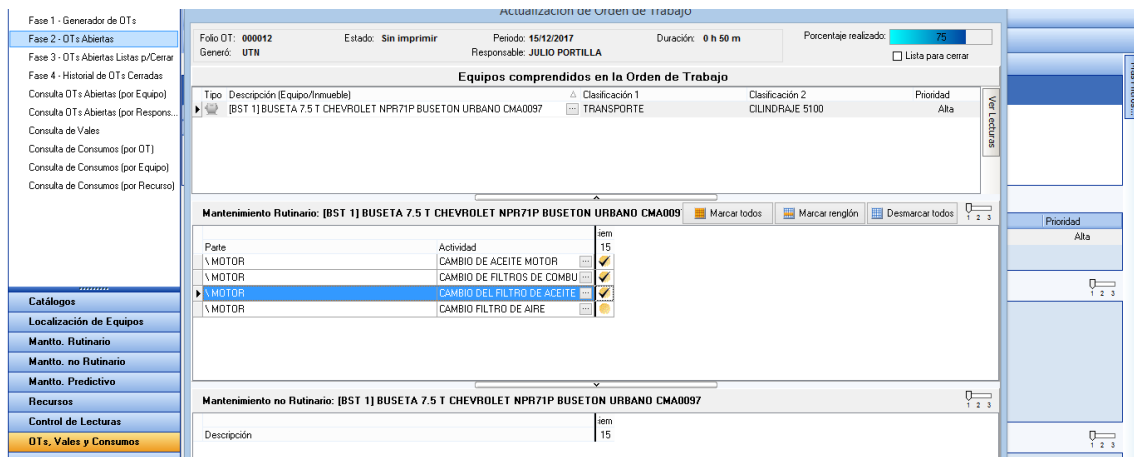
Fase 1 - Generador de OTs
Fase 2 - OTs Abiertas
Fase 3 - OTs Abiertas Listas p/Cerrar
Fase 4 - Historial de OTs Cerradas
Consulta OTs Abiertas (por Equipo)
Consulta OTs Abiertas (por Respons...
Consulta de Vales
Consulta de Consumos (por OT)
Consulta de Consumos (por Equipo)
Consulta de Consumos (por Recurso)

Catálogos
Localización de Equipos
Mantto. Rutinario
Mantto. no Rutinario
Mantto. Predictivo
Recursos
Control de Lecturas
OTs, Vales y Consumos

Actualización de Orden de Trabajo

Folio OT: 000012
Estado: Sin imprimir
Periodo: 15/12/2017
Duración: 0 h 50 m
Porcentaje realizado: 75
Generó: UTN
Responsable: JULIO PORTILLA
Lista para cerrar

Equipos comprendidos en la Orden de Trabajo

| Tipo | Descripción (Equipo/Inmueble) | Clasificación 1 | Clasificación 2 | Prioridad |
|---|---|---|---|---|
| | [BST 1] BUSETA 7.5 T CHEVROLET NPR71P BUSETON URBANO CMA0097 | TRANSPORTE | CILINDRAJE 5100 | Alta |

Ver Lecturas

Mantenimiento Rutinario: [BST 1] BUSETA 7.5 T CHEVROLET NPR71P BUSETON URBANO CMA009
Marcar todos
Marcar renglón
Desmarcar todos
1 2 3

| Parte | Actividad | iem 15 |
|---|---|---|
| \ MOTOR | CAMBIO DE ACEITE MOTOR | ✔ |
| \ MOTOR | CAMBIO DE FILTROS DE COMBU | ✔ |
| \ MOTOR | CAMBIO DEL FILTRO DE ACEITE | ✔ |
| \ MOTOR | CAMBIO FILTRO DE AIRE | |

Mantenimiento no Rutinario: [BST 1] BUSETA 7.5 T CHEVROLET NPR71P BUSETON URBANO CMA0097
1 2 3

| Descripción | iem 15 |
|---|---|

Prioridad
Alta
1 2 3
1 2 3